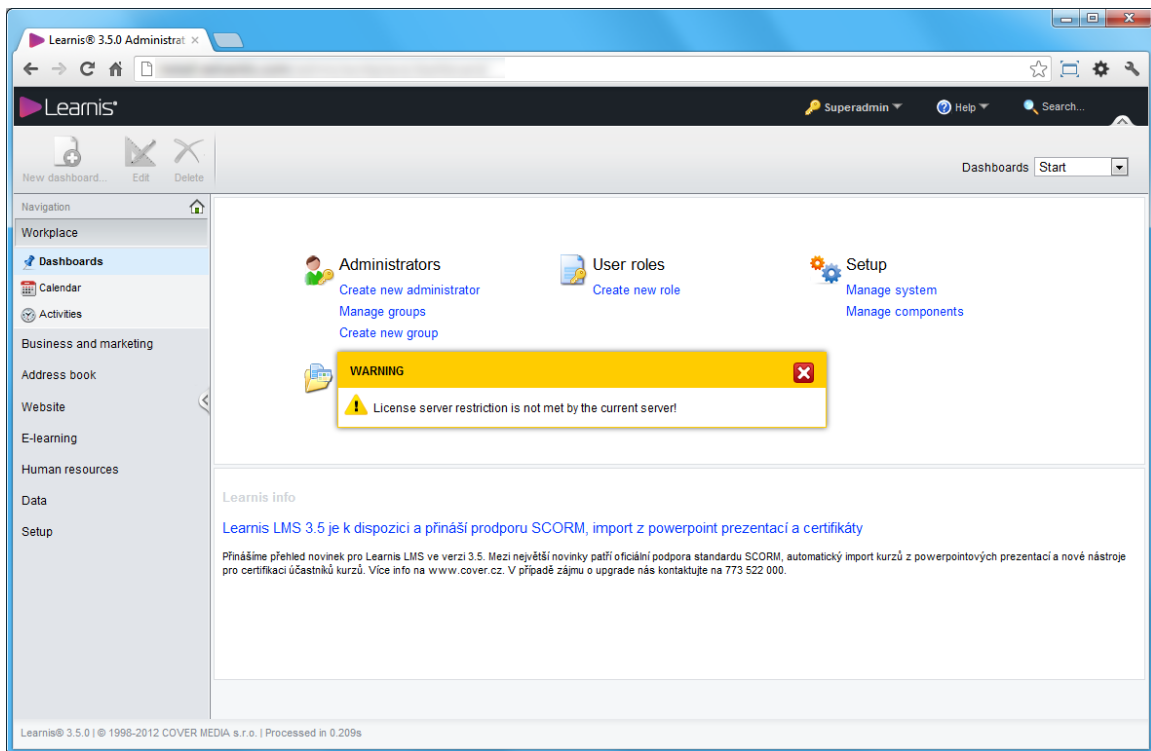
Learnis® 3.5.0 Administrat ×

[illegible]

Learnis

Superadmin

Help

Search...

New dashboard...

Edit

Delete

Dashboards Start

Navigation

Workplace

Dashboards

Calendar

Activities

Business and marketing

Address book

Website

E-learning

Human resources

Data

Setup

Administrators
Create new administrator
Manage groups
Create new group

User roles
Create new role

Setup
Manage system
Manage components

WARNING

License server restriction is not met by the current server!

Learnis info

Learnis LMS 3.5 je k dispozici a přináší prodporu SCORM, import z powerpoint prezentací a certifikáty

Přinášíme přehled novinek pro Learnis LMS ve verzi 3.5. Mezi největší novinky patří oficiální podpora standardu SCORM, automatický import kurzů z powerpointových prezentací a nové nástroje pro certifikaci účastníků kurzů. Více info na www.cover.cz. V případě zájmu o upgrade nás kontaktujte na 773 522 000.

Learnis® 3.5.0 | © 1998-2012 COVER MEDIA s.r.o. | Processed in 0.209s